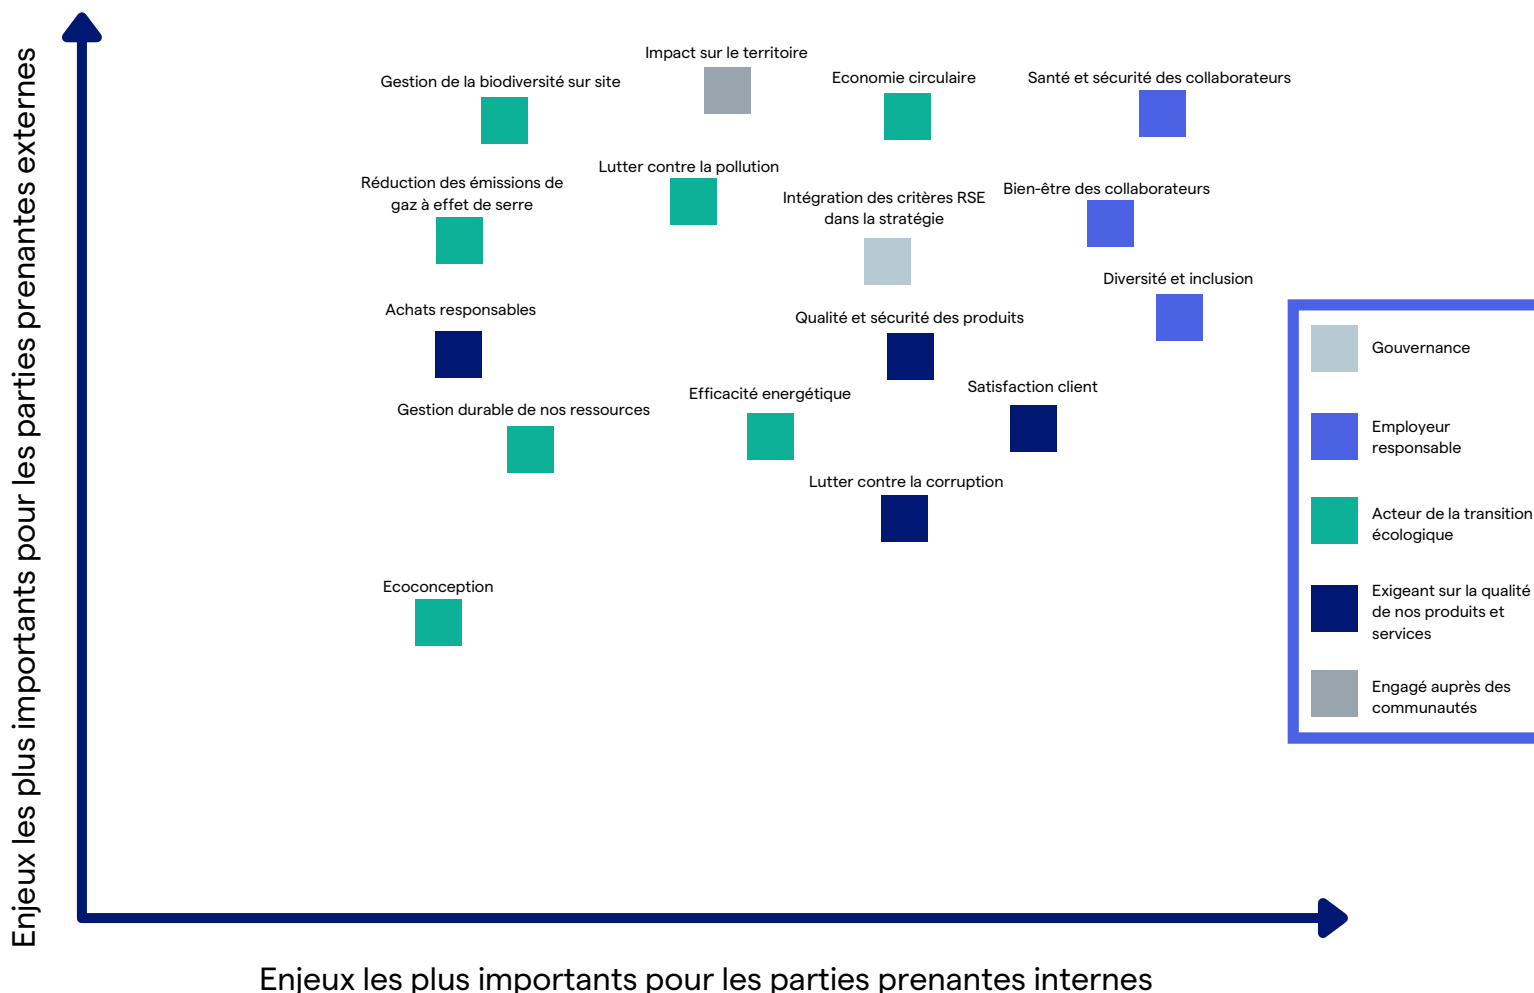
Enjeux les plus importants pour les parties prenantes externes

Impact sur le territoire

Gestion de la biodiversité sur site

Economie circulaire

Santé et sécurité des collaborateurs

Lutter contre la pollution

Réduction des émissions de gaz à effet de serre

Intégration des critères RSE dans la stratégie

Bien-être des collaborateurs

Diversité et inclusion

Achats responsables

Qualité et sécurité des produits

Efficacité energétique

Satisfaction client

Gestion durable de nos ressources

Lutter contre la corruption

Ecoconception

Gouvernance

Employeur responsable

Acteur de la transition écologique

Exigeant sur la qualité de nos produits et services

Engagé auprès des communautés

Enjeux les plus importants pour les parties prenantes internes